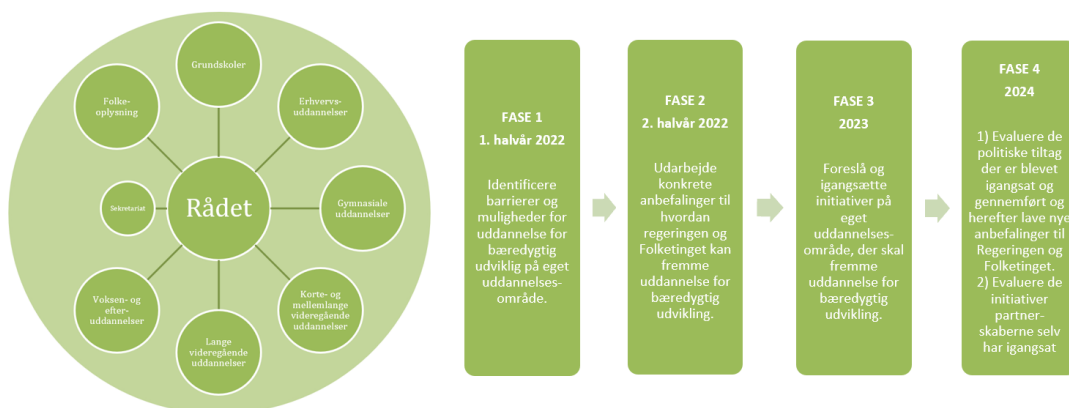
Grundskoler

Folke-oplysning

Erhvervs-uddannelser

Sekretariat

Rådet

Gymnasiale uddannelser

Voksen- og efter-uddannelser

Korte- og mellemlange videregående uddannelser

Lange videregående uddannelser

FASE 1
1. halvår 2022

Identificere barrierer og muligheder for uddannelse for bæredygtig udviklig på eget uddannelses-område.

FASE 2
2. halvår 2022

Udarbejde konkrete anbefalinger til hvordan regeringen og Folketinget kan fremme uddannelse for bæredygtig udvikling.

FASE 3
2023

Foreslå og igangsætte initiativer på eget uddannelses-område, der skal fremme uddannelse for bæredygtig udvikling.

FASE 4
2024

1) Evaluere de politiske tiltag der er blevet igangsat og gennemført og herefter lave nye anbefalinger til Regeringen og Folketinget.
2) Evaluere de initiativer partner-skaberne selv har igangsat